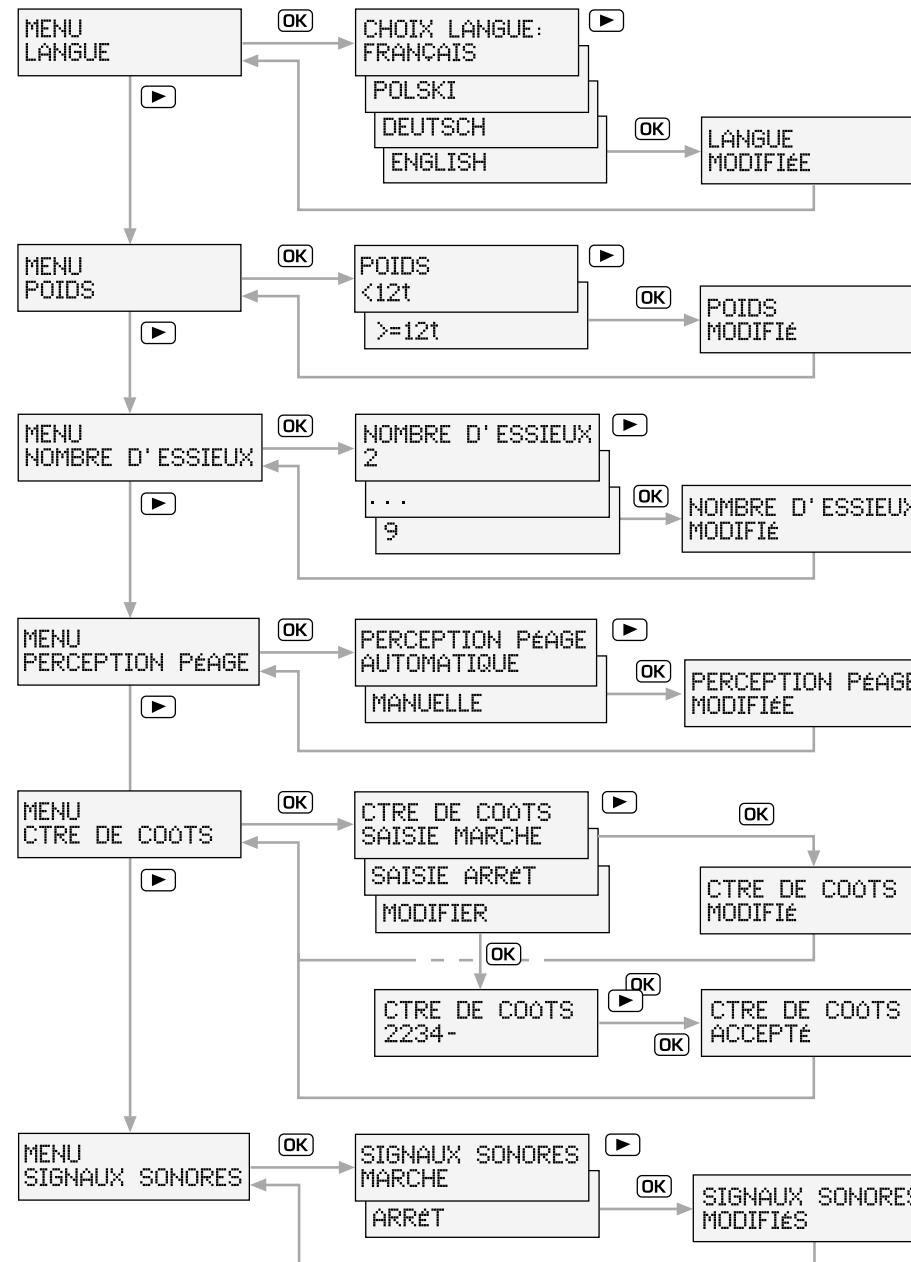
MENU
LANGUE

OK

CHOIX LANGUE:
FRANÇAIS

▶

POLSKI

DEUTSCH

OK

ENGLISH

LANGUE
MODIFIéE

▶

MENU
POIDS

OK

POIDS
<12t

▶

OK

>=12t

POIDS
MODIFIé

▶

MENU
NOMBRE D'ESSIEUX

OK

NOMBRE D'ESSIEUX
2

▶

...

OK

9

NOMBRE D'ESSIEUX
MODIFIé

▶

MENU
PERCEPTION PéAGE

OK

PERCEPTION PéAGE
AUTOMATIQUE

▶

OK

MANUELLE

PERCEPTION PéAGE
MODIFIéE

▶

MENU
CTRE DE COûTS

OK

CTRE DE COûTS
SAISIE MARCHE

▶

OK

SAISIE ARRêT

CTRE DE COûTS
MODIFIé

MODIFIER

▶

OK

CTRE DE COûTS
2234-

OK

▶

OK

CTRE DE COûTS
ACCEPTé

MENU
SIGNAUX SONORES

OK

SIGNAUX SONORES
MARCHE

▶

OK

ARRêT

SIGNAUX SONORES
MODIFIéS